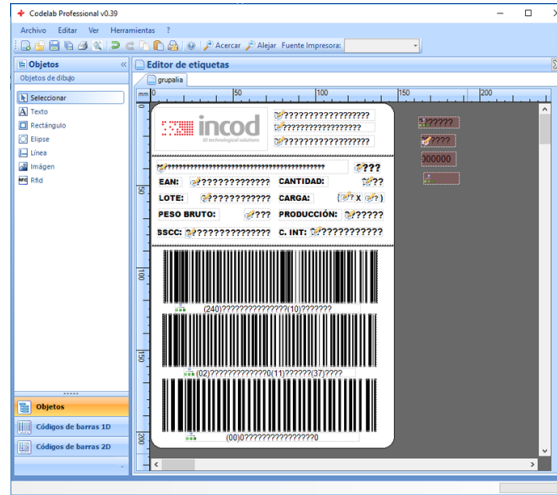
Codelab Professional v0.39

Archivo Editar Ver Herramientas ?

Acercar Alejar Fuente Impresora:

Objetos

Objetos de dibujo

Seleccionar
Texto
Rectángulo
Elipse
Línea
Imágen
Rfid

Editor de etiquetas

grupalia

mm 0 50 100 150 200

incod
ID technological solutions

?????????????????
?????????????????
?????????????????

????????????????????????????????????????? ???

EAN: ????????????? CANTIDAD: ??
LOTE: ??????????? CARGA: [?? x ??]
PESO BRUTO: ??? PRODUCCIÓN: ?????
SSCC: ?????????????? C. INT: ???????????

(240)??????????????(10)???????

(02)??????????????(11)??????(37)????

(00)0?????????????????0

?????
????
000000

50
100
150
200

Objetos
Códigos de barras 1D
Códigos de barras 2D